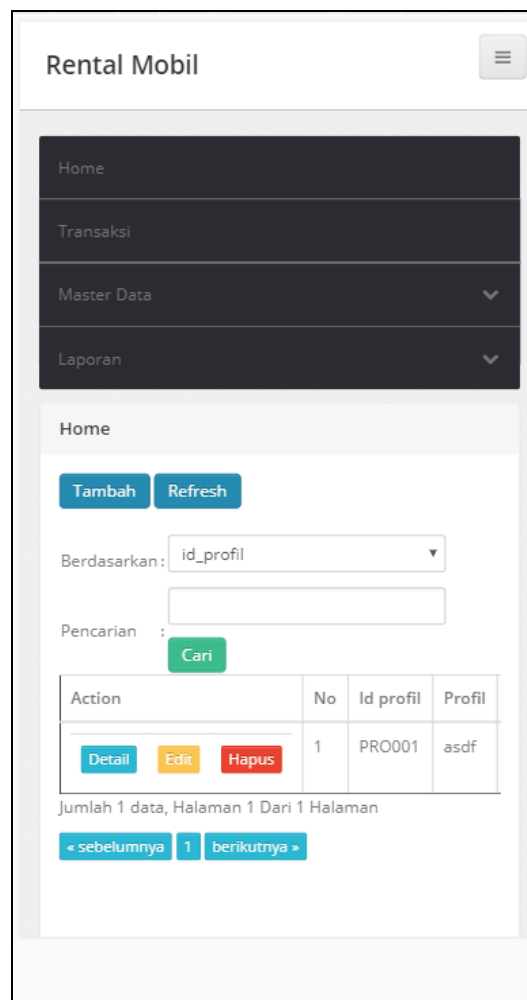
Rental Mobil

≡

Home

Transaksi

Master Data

Laporan

Home

Tambah Refresh

Berdasarkan : id_profil

Pencarian :

Cari

| Action | No | Id profil | Profil |
|---|---|---|---|
| Detail Edit Hapus | 1 | PRO001 | asdf |

Jumlah 1 data, Halaman 1 Dari 1 Halaman

« sebelumnya 1 berikutnya »